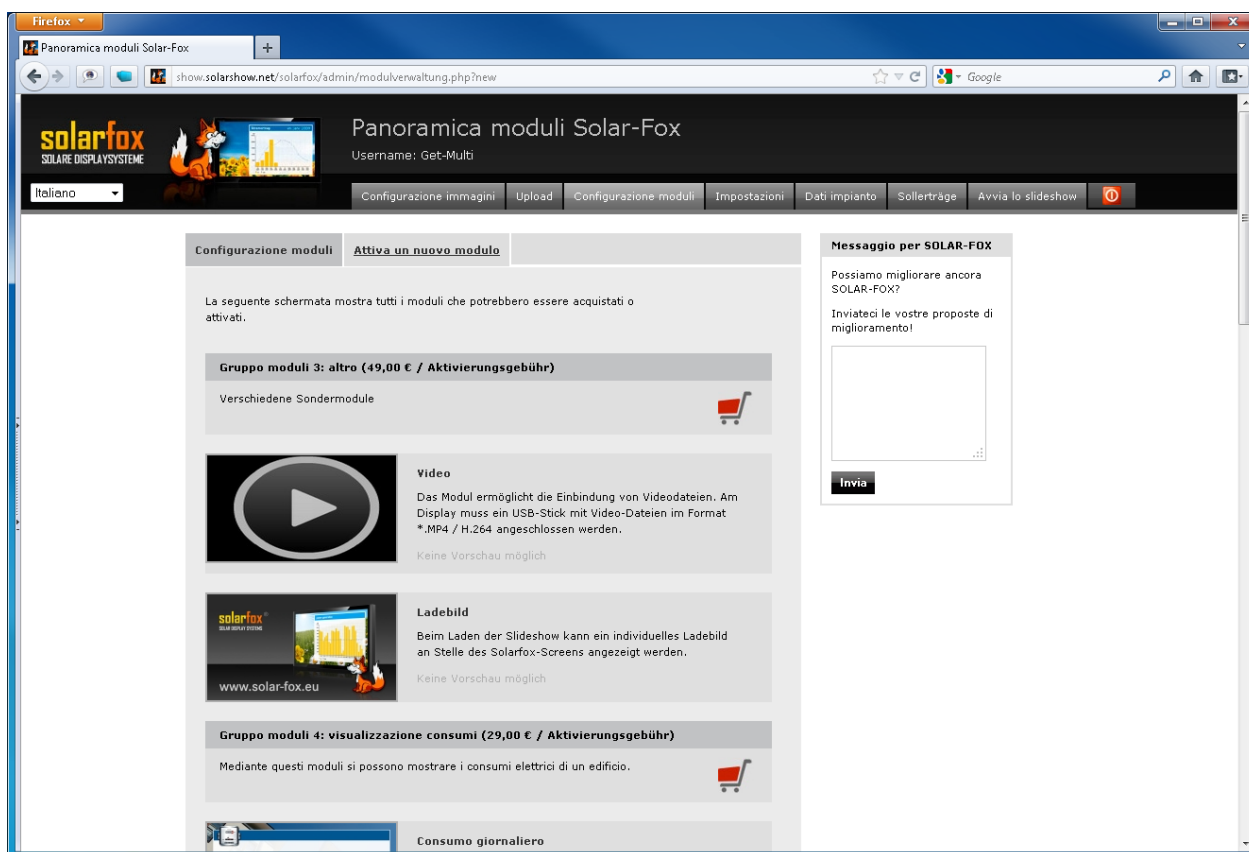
Firefox

Panoramica moduli Solar-Fox

show.solarshow.net/solarfox/admin/modulverwaltung.php?new

Google

solarfox
SOLARE DISPLAYSYSTEME

Panoramica moduli Solar-Fox
Username: Get-Multi

Italiano

Configurazione immagini | Upload | Configurazione moduli | Impostazioni | Dati impianto | Sollerträge | Avvia lo slideshow

Configurazione moduli | Attiva un nuovo modulo

La seguente schermata mostra tutti i moduli che potrebbero essere acquistati o attivati.

Gruppo moduli 3: altro (49,00 € / Aktivierungsgebühr)

Verschiedene Sondermodule

Video

Das Modul ermöglicht die Einbindung von Videodateien. Am Display muss ein USB-Stick mit Video-Dateien im Format *.MP4 / H.264 angeschlossen werden.

Keine Vorschau möglich

solarfox
SOLAR DISPLAY SYSTEMS
www.solar-fox.eu

Ladebild

Beim Laden der Slideshow kann ein individuelles Ladebild an Stelle des Solarfox-Screens angezeigt werden.

Keine Vorschau möglich

Gruppo moduli 4: visualizzazione consumi (29,00 € / Aktivierungsgebühr)

Mediante questi moduli si possono mostrare i consumi elettrici di un edificio.

Consumo giornaliero

Messaggio per SOLAR-FOX

Possiamo migliorare ancora SOLAR-FOX?

Inviateci le vostre proposte di miglioramento!

Invia